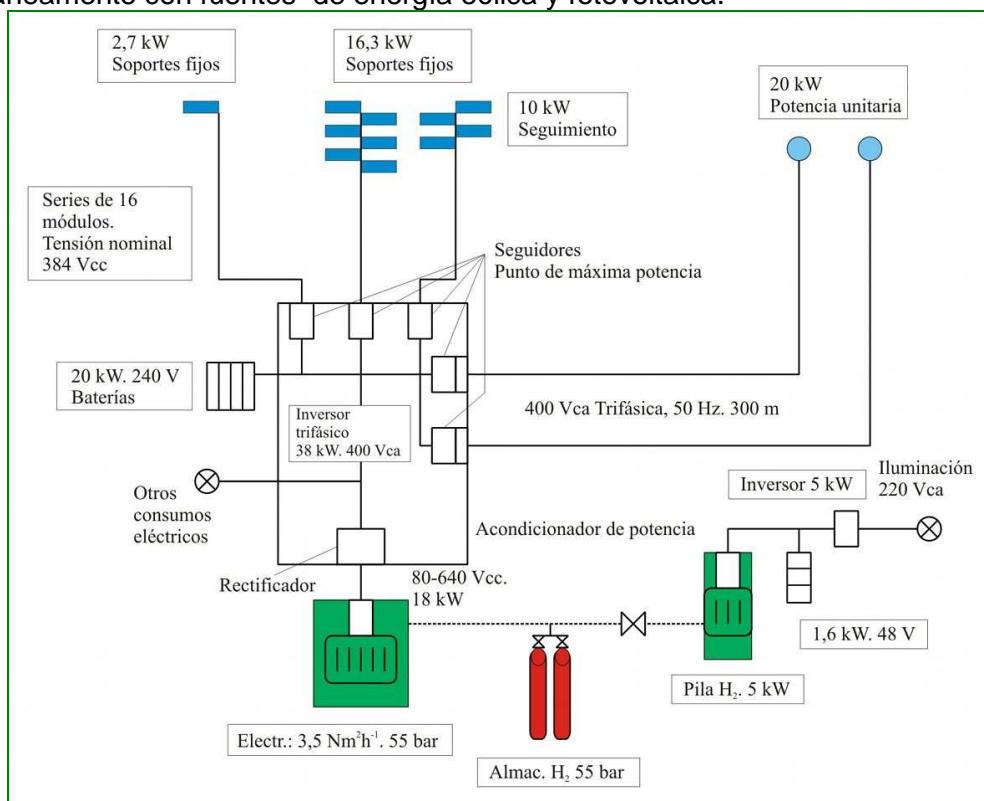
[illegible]nicamente con fuentes de energía eólica y fotovoltaica.

2,7 kW
Soportes fijos

16,3 kW
Soportes fijos

10 kW
Seguimiento

20 kW
Potencia unitaria

Series de 16 módulos. Tensión nominal 384 Vcc

Seguidores
Punto de máxima potencia

20 kW. 240 V
Baterías

Inversor trifásico
38 kW. 400 Vca

400 Vca Trifásica, 50 Hz. 300 m

Otros consumos eléctricos

Inversor 5 kW

Iluminación
220 Vca

Acondicionador de potencia

Rectificador

80-640 Vcc.
18 kW

1,6 kW. 48 V

Pila $H_2$. 5 kW

Electr.: 3,5 $Nm^3h^{-1}$. 55 bar

Almac. $H_2$ 55 bar